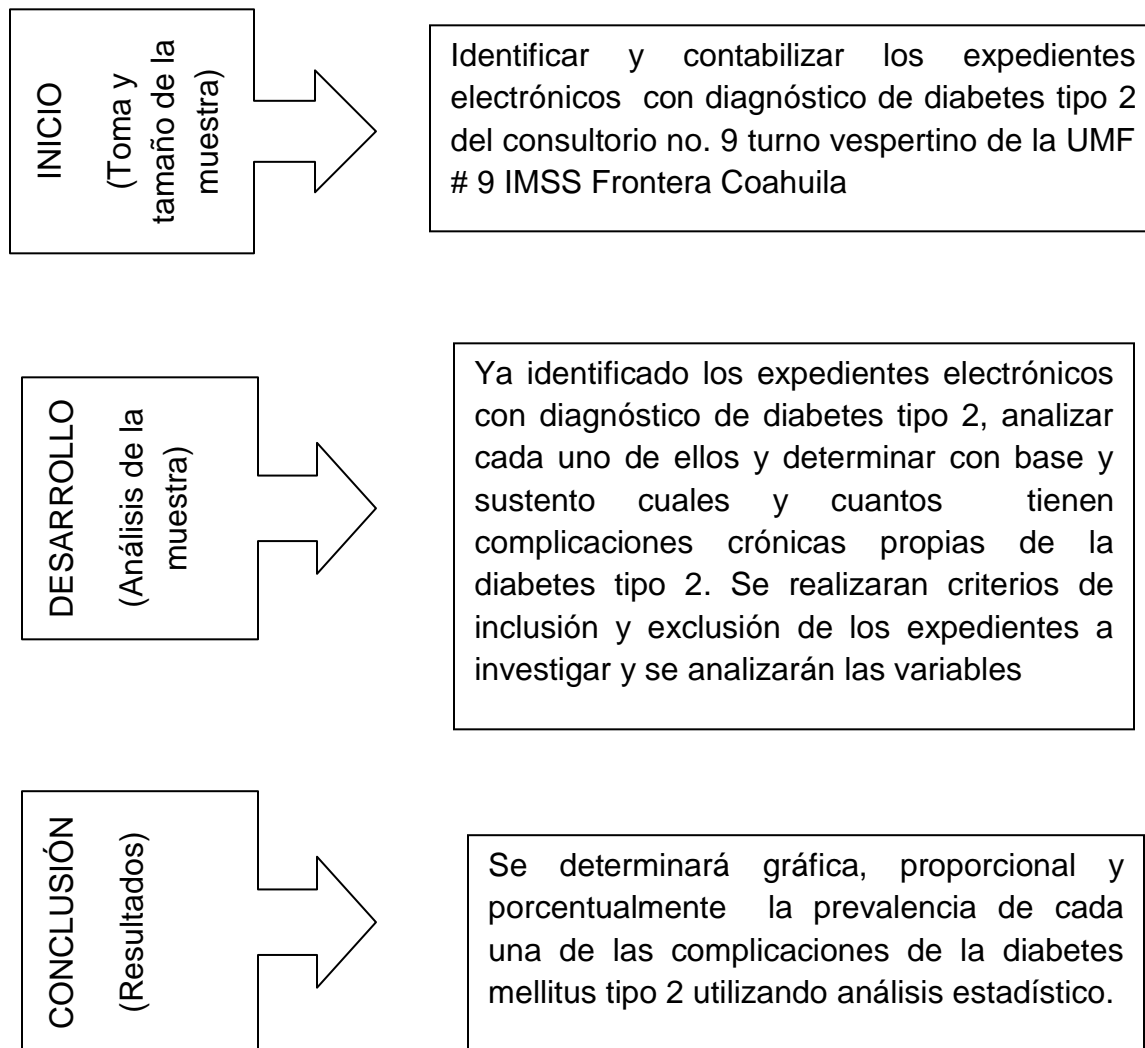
INICIO
(Toma y tamaño de la muestra)

Identificar y contabilizar los expedientes electrónicos con diagnóstico de diabetes tipo 2 del consultorio no. 9 turno vespertino de la UMF # 9 IMSS Frontera Coahuila

DESARROLLO
(Análisis de la muestra)

Ya identificado los expedientes electrónicos con diagnóstico de diabetes tipo 2, analizar cada uno de ellos y determinar con base y sustento cuales y cuantos tienen complicaciones crónicas propias de la diabetes tipo 2. Se realizaran criterios de inclusión y exclusión de los expedientes a investigar y se analizarán las variables

CONCLUSIÓN
(Resultados)

Se determinará gráfica, proporcional y porcentualmente la prevalencia de cada una de las complicaciones de la diabetes mellitus tipo 2 utilizando análisis estadístico.